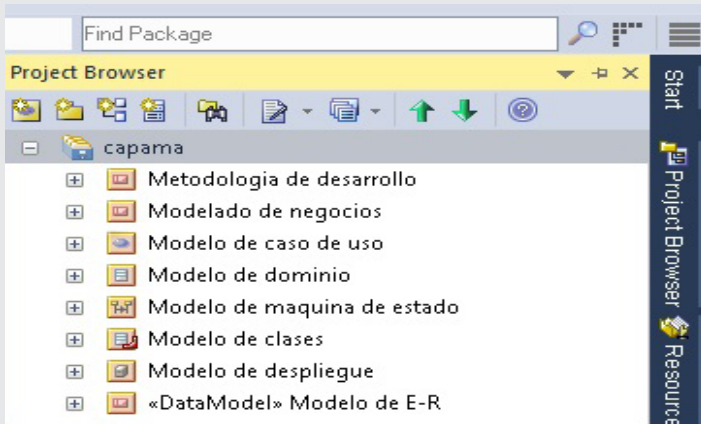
Find Package

Project Browser

capama

Metodologia de desarrollo

Modelado de negocios

Modelo de caso de uso

Modelo de dominio

Modelo de maquina de estado

Modelo de clases

Modelo de despliegue

«DataModel» Modelo de E-R

Start

Project Browser

Resourc